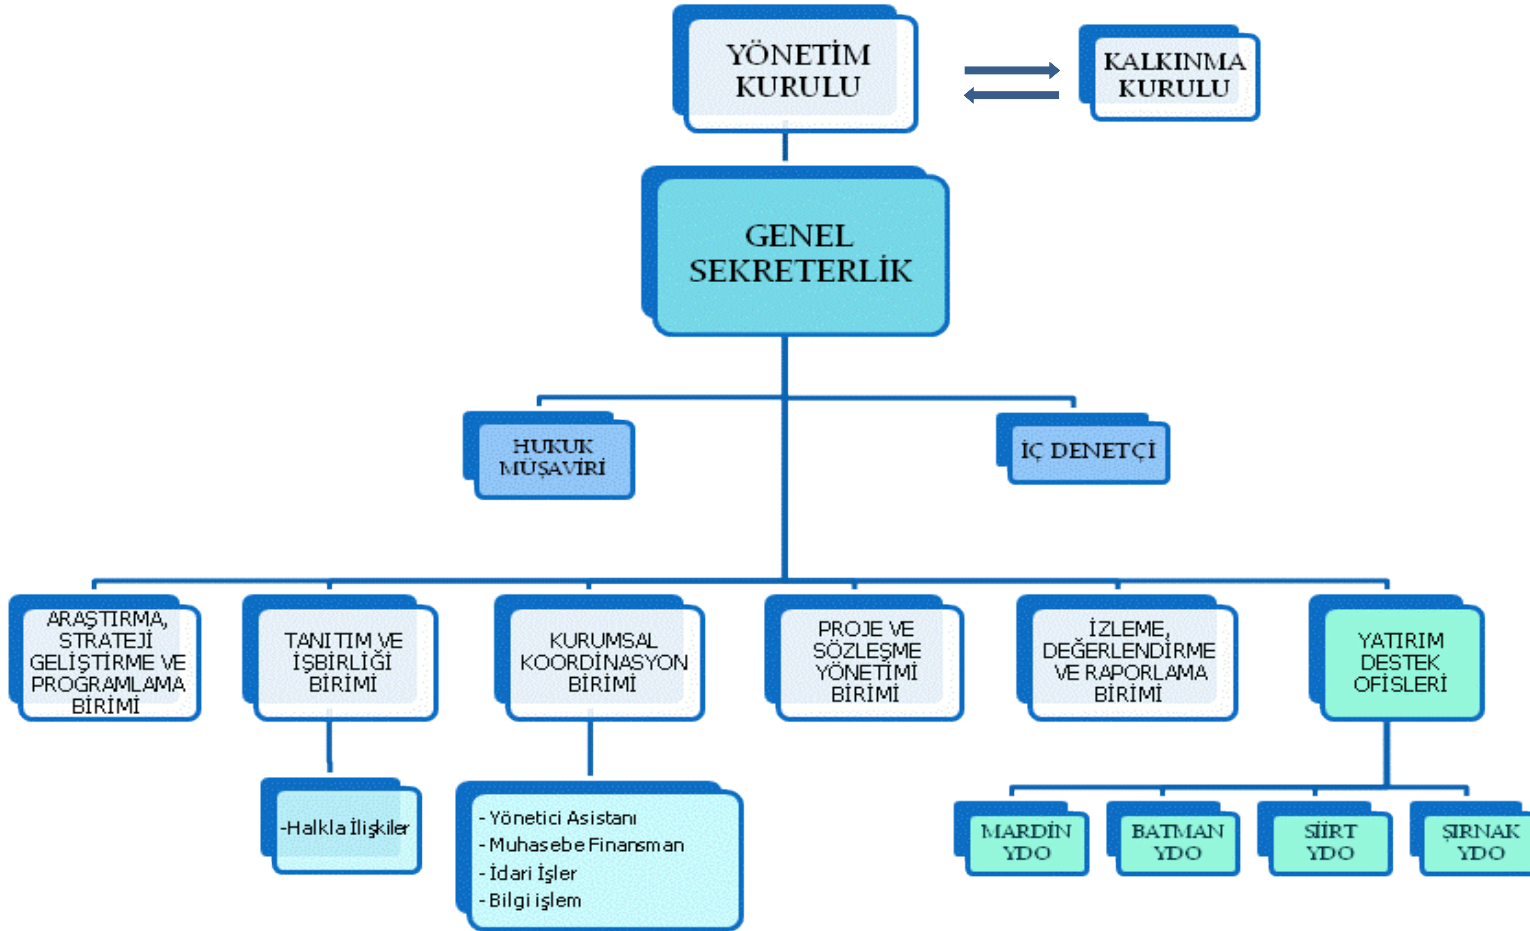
YÖNETİM KURULU

KALKINMA KURULU

GENEL SEKRETERLİK

HUKUK MÜŞAVİRİ

İÇ DENETÇİ

ARAŞTIRMA, STRATEJİ GELİŞTİRME VE PROGRAMLAMA BİRİMİ

TANITIM VE İŞBİRLİĞİ BİRİMİ

KURUMSAL KOORDİNASYON BİRİMİ

PROJE VE SÖZLEŞME YÖNETİMİ BİRİMİ

İZLEME, DEĞERLENDİRME VE RAPORLAMA BİRİMİ

YATIRIM DESTEK OFİSLERİ

-Halkla İlişkiler

- Yönetici Asistanı
- Muhasebe Finansman
- İdari İşler
- Bilgi işlem

MARDİN YDO

BATMAN YDO

SİİRT YDO

ŞIRNAK YDO